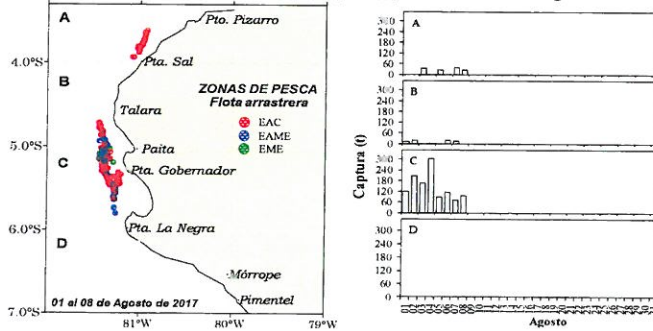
A
Pto. Pizarro
4.0°S
Pta. Sal
B
ZONAS DE PESCA
Flota arrastrera
Talara
EAC
EAME
EME
5.0°S
Paita
C
Pta. Gobernador
6.0°S
Pta. La Negra
D
Mórrope
Pimentel
7.0°S
01 al 08 de Agosto de 2017
81°W
80°W
79°W

Captura (t)
A
300
240
180
120
60
0
B
300
240
180
120
60
0
C
300
240
180
120
60
0
D
300
240
180
120
60
0
01
02
03
04
05
06
07
08
Agosto